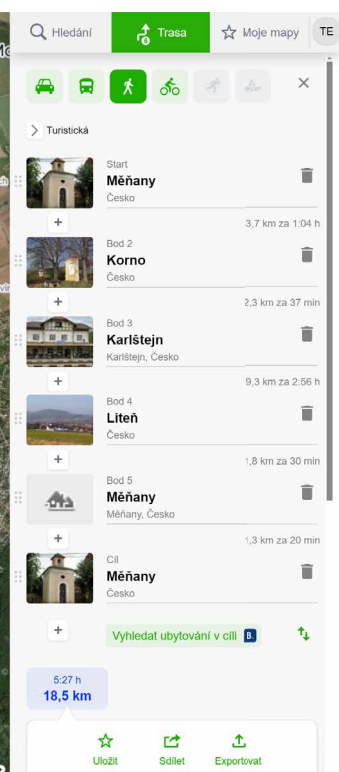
Hledání
Trasa
Moje mapy
TE

Turistická

Start
Měňany
Česko

3,7 km za 1:04 h

Bod 2
Korno
Česko

2,3 km za 37 min

Bod 3
Karlštejn
Karlštejn, Česko

9,3 km za 2:56 h

Bod 4
Liteň
Česko

1,8 km za 30 min

Bod 5
Měňany
Měňany, Česko

1,3 km za 20 min

Cíl
Měňany
Česko

Vyhledat ubytování v cíli B.

5:27 h
18,5 km

Uložit
Sdílet
Exportovat